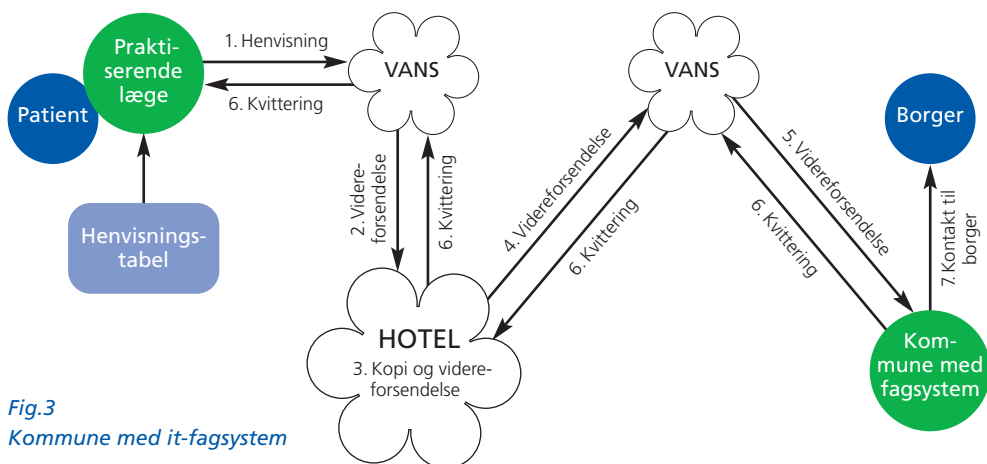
Patient

Praktiserende læge

1. Henvisning

6. Kvittering

VANS

VANS

Borger

Henvisningstabel

2. Videreforsendelse

6. Kvittering

4. Videreforsendelse

6. Kvittering

5. Videreforsendelse

6. Kvittering

7. Kontakt til borger

HOTEL

3. Kopi og videreforsendelse

Kommune med fagsystem

Fig.3
Kommune med it-fagsystem